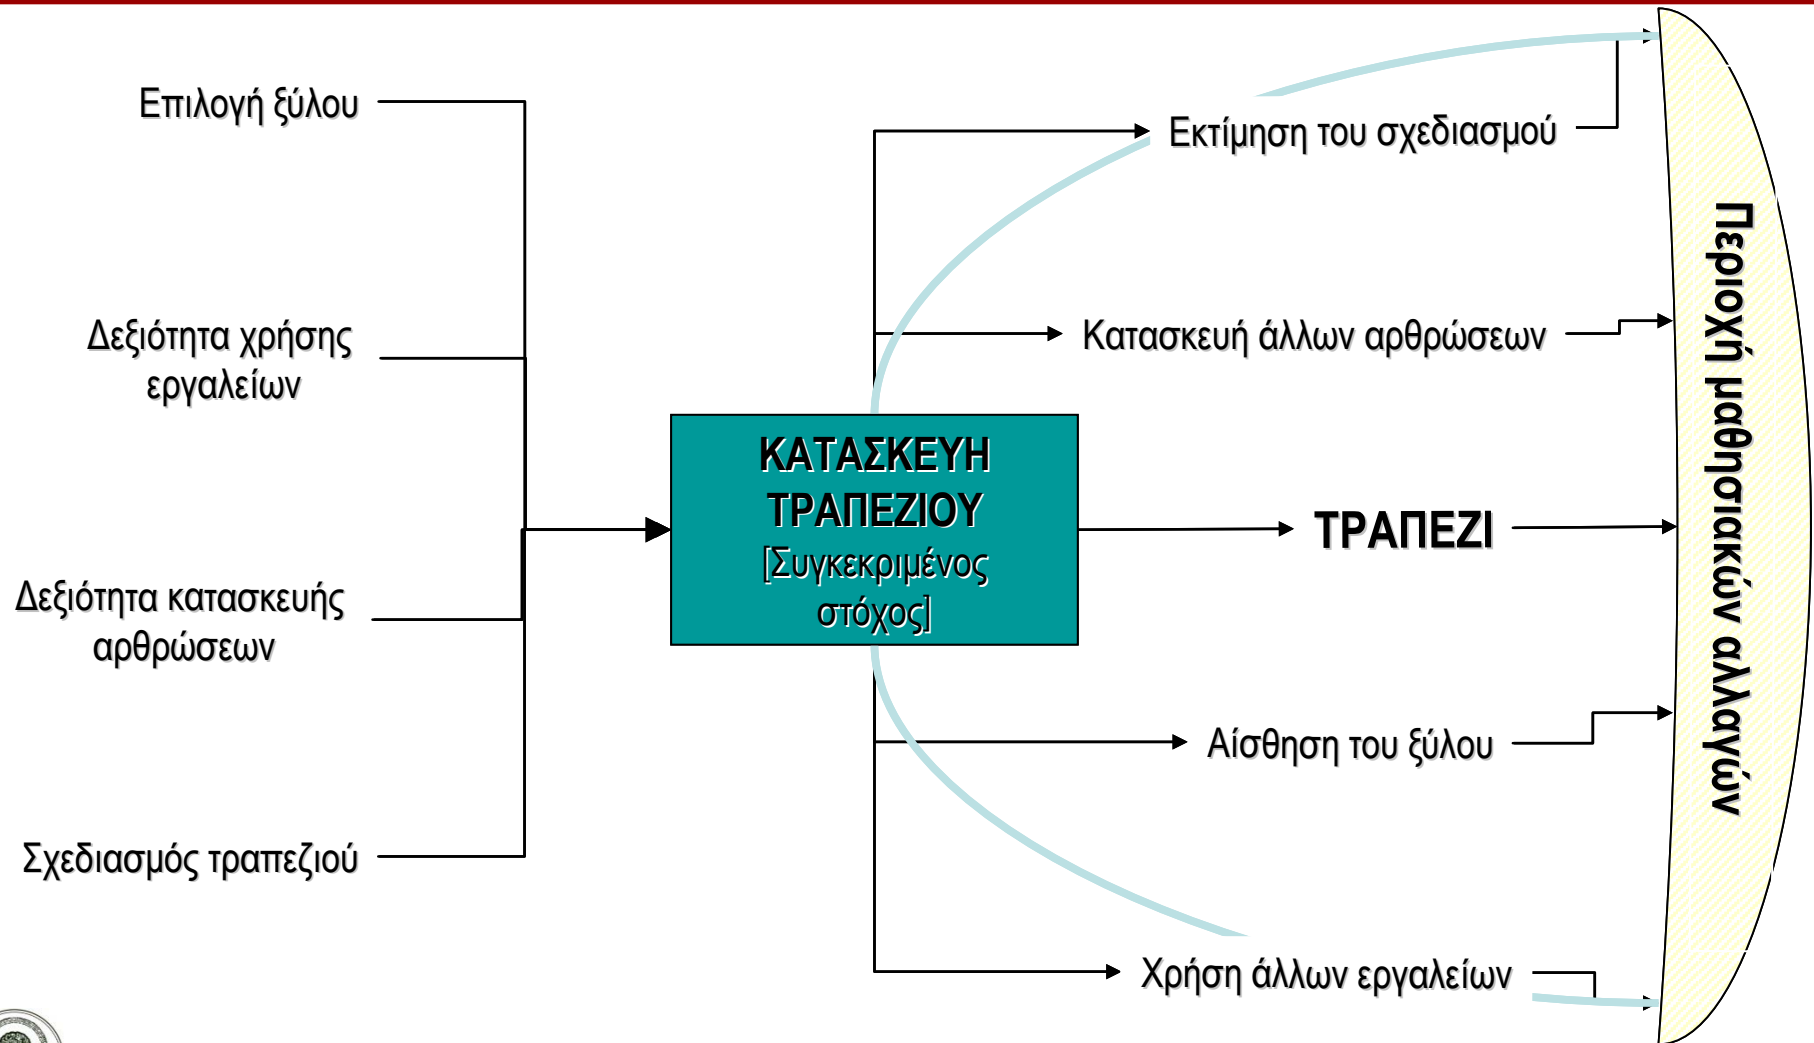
Επιλογή ξύλου

Δεξιότητα χρήσης εργαλείων

Δεξιότητα κατασκευής αρθρώσεων

Σχεδιασμός τραπεζιού

ΚΑΤΑΣΚΕΥΗ ΤΡΑΠΕΖΙΟΥ [Συγκεκριμένος στόχος]

Εκτίμηση του σχεδιασμού

Κατασκευή άλλων αρθρώσεων

ΤΡΑΠΕΖΙ

Αίσθηση του ξύλου

Χρήση άλλων εργαλείων

Περιοχή μαθησιακών αλλαγών